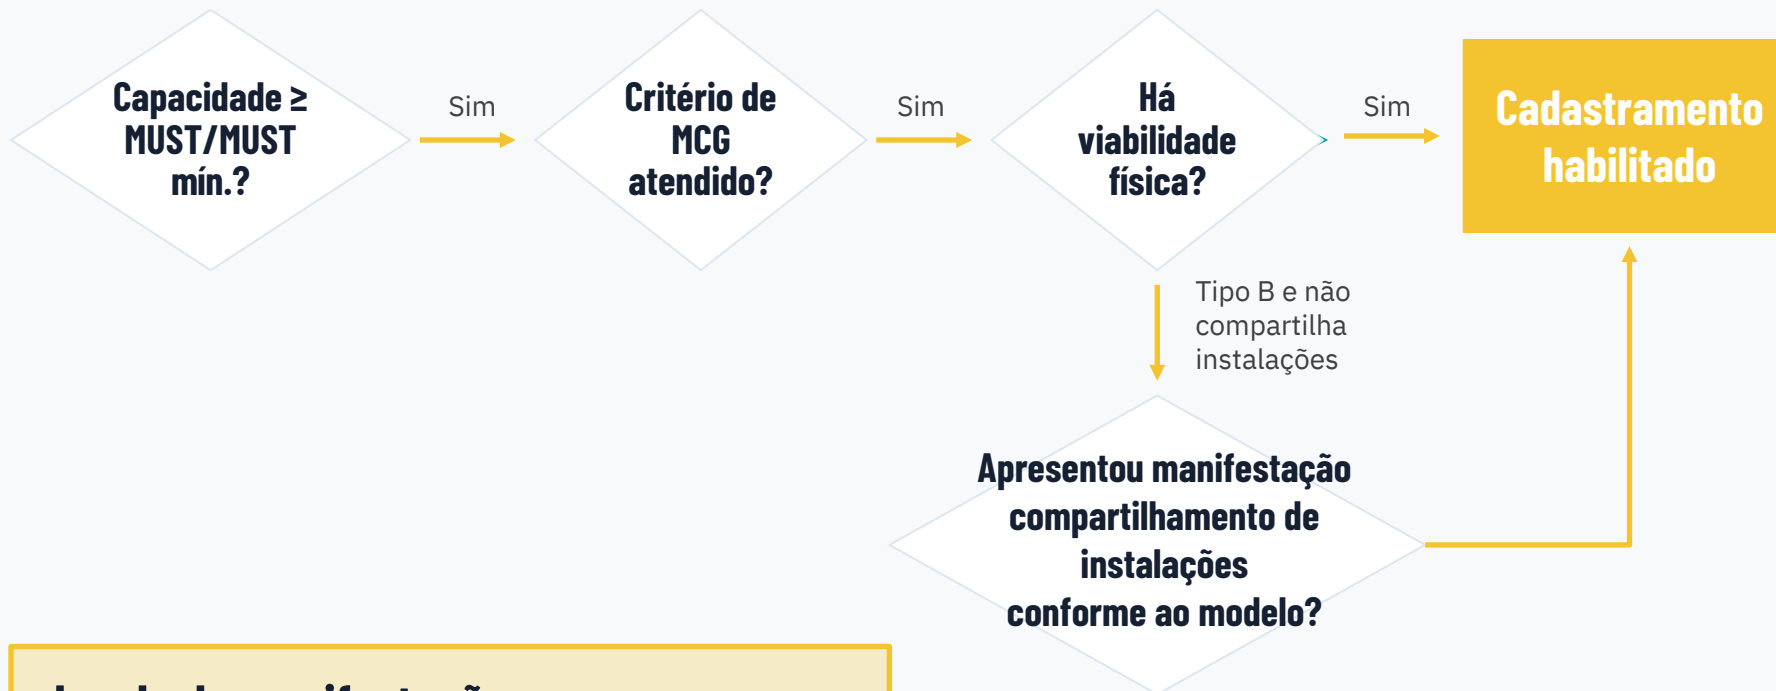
Capacidade ≥ MUST/MUST mín.?

Sim

Critério de MCG atendido?

Sim

Há viabilidade física?

Sim

Cadastramento habilitado

Tipo B e não compartilha instalações

Apresentou manifestação compartilhamento de instalações conforme ao modelo?

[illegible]